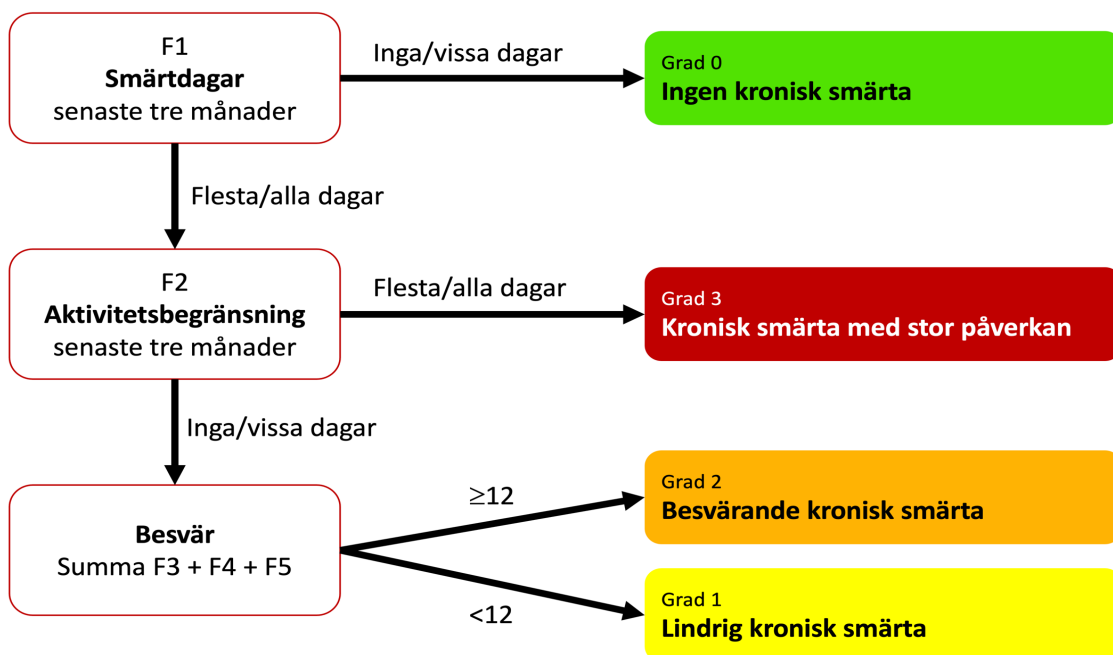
F1
**Smärtdagar**
senaste tre månader

Inga/vissa dagar

Grad 0
**Ingen kronisk smärta**

Flesta/alla dagar

F2
**Aktivitetsbegränsning**
senaste tre månader

Flesta/alla dagar

Grad 3
**Kronisk smärta med stor påverkan**

Inga/vissa dagar

**Besvär**
Summa F3 + F4 + F5

$\geq 12$

Grad 2
**Besvärande kronisk smärta**

$<12$

Grad 1
**Lindrig kronisk smärta**